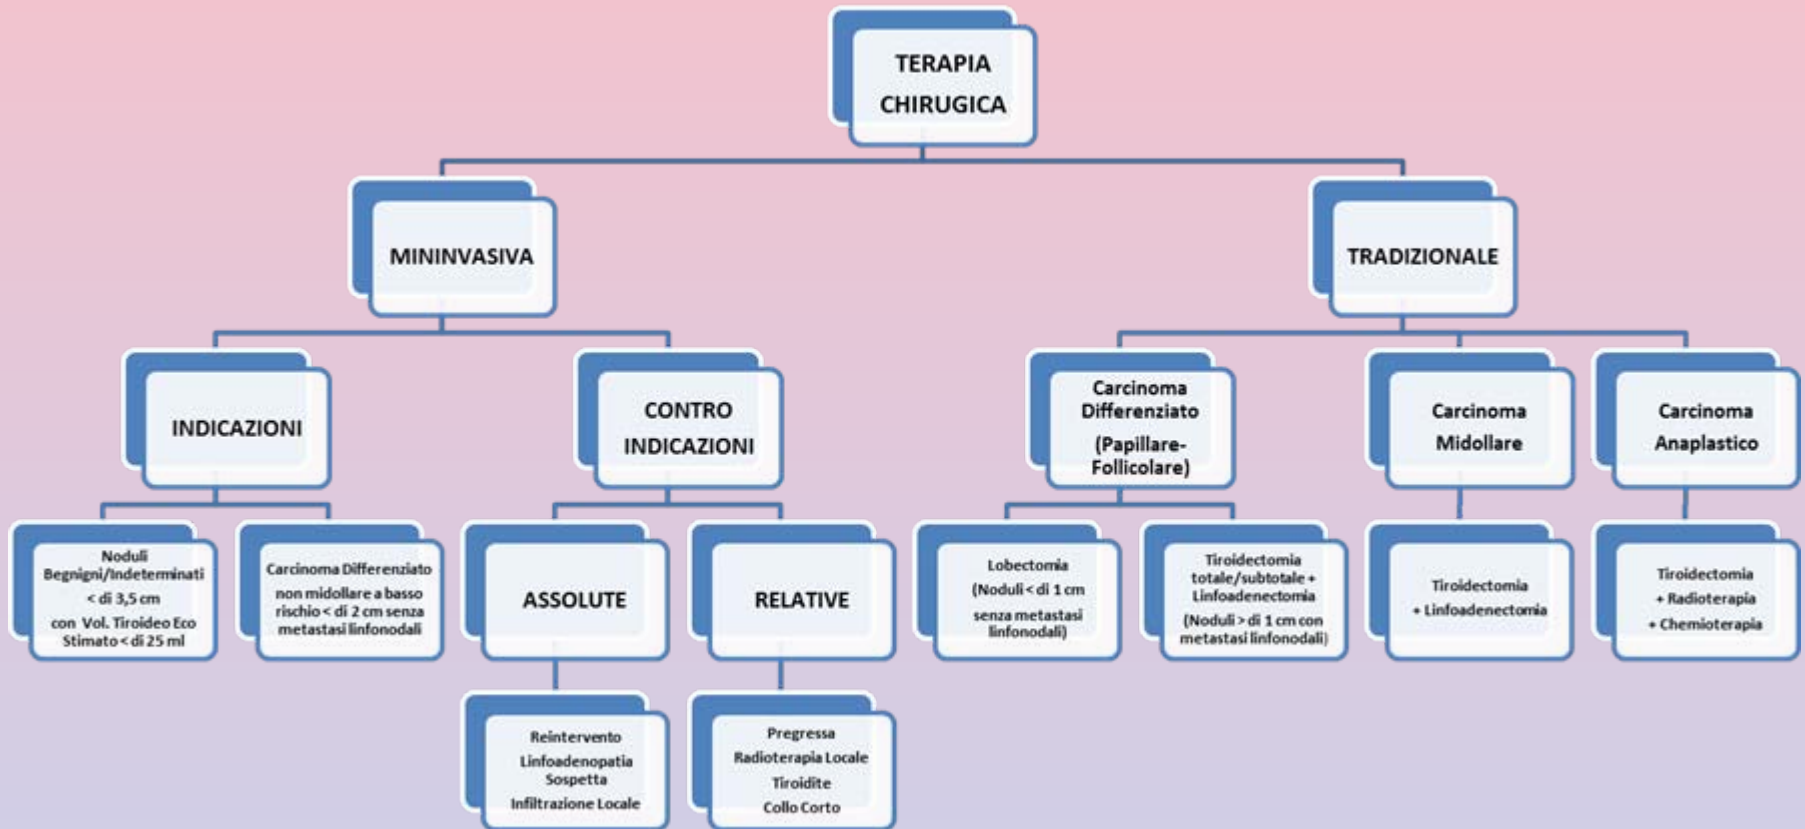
TERAPIA CHIRUGICA

MININVASIVA

TRADIZIONALE

INDICAZIONI

CONTRO INDICAZIONI

Noduli Begnigni/Indeterminati < di 3,5 cm con Vol. Tiroideo Eco Stimato < di 25 ml

Carcinoma Differenziato non midollare a basso rischio < di 2 cm senza metastasi linfonodali

ASSOLUTE

RELATIVE

Reintervento
Linfoadenopatia Sospetta
Infiltrazione Locale

Pregressa Radioterapia Locale
Tiroidite
Collo Corto

Carcinoma Differenziato (Papillare-Follicolare)

Carcinoma Midollare

Carcinoma Anaplastico

Lobectomia (Noduli < di 1 cm senza metastasi linfonodali)

Tiroidectomia totale/subtotale + Linfoadenectomia (Noduli > di 1 cm con metastasi linfonodali)

Tiroidectomia + Linfoadenectomia

Tiroidectomia + Radioterapia + Chemioterapia